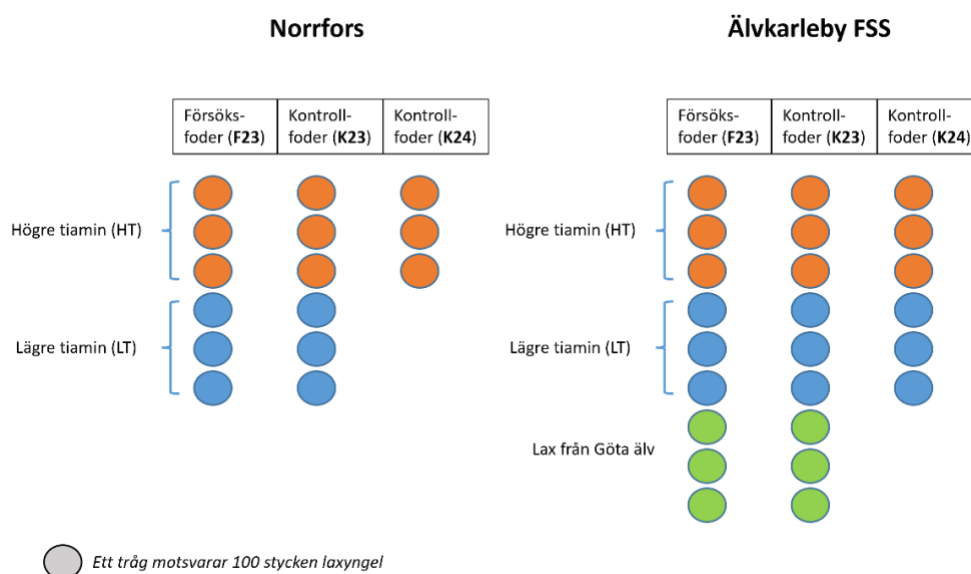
**Norrfors**

| Försöks-foder (**F23**) | Kontroll-foder (**K23**) | Kontroll-foder (**K24**) |
|---|---|---|

Högre tiamin (HT)

Lägre tiamin (LT)

**Älvkarleby FSS**

| Försöks-foder (**F23**) | Kontroll-foder (**K23**) | Kontroll-foder (**K24**) |
|---|---|---|

Högre tiamin (HT)

Lägre tiamin (LT)

Lax från Göta älv

*Ett tråg motsvarar 100 stycken laxyngel*